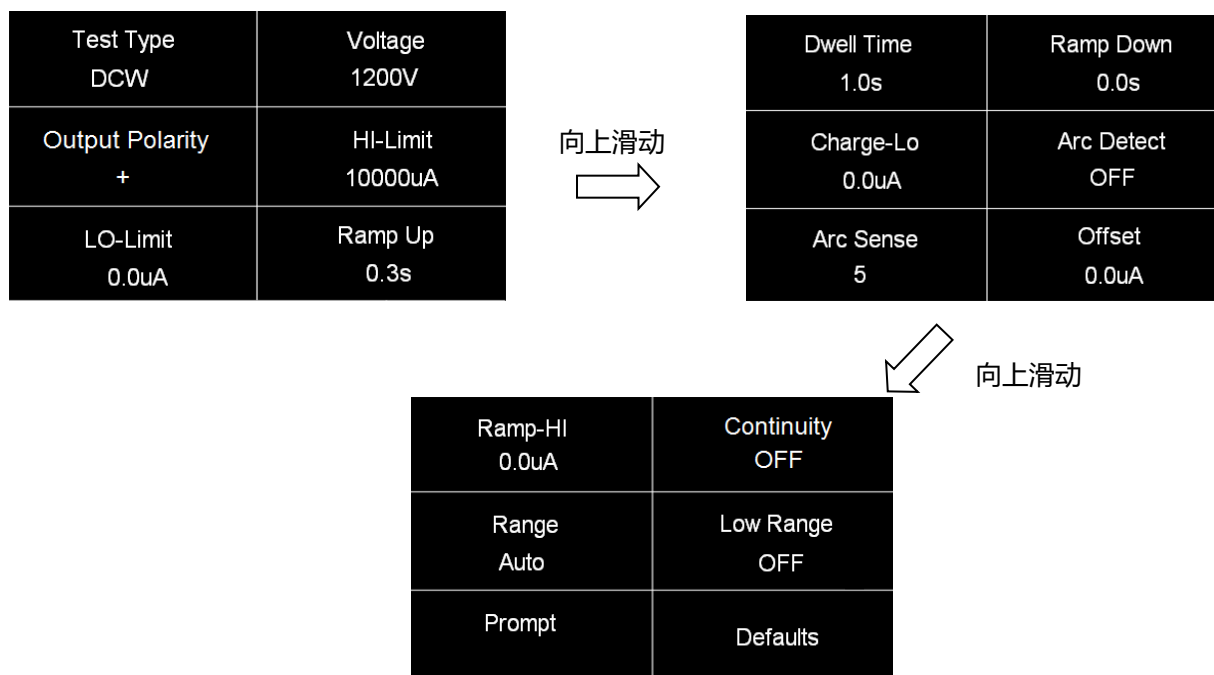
| Test Type DCW | Voltage 1200V |
|---|---|
| Output Polarity + | HI-Limit 10000uA |
| LO-Limit 0.0uA | Ramp Up 0.3s |

向上滑动

| Dwell Time 1.0s | Ramp Down 0.0s |
|---|---|
| Charge-Lo 0.0uA | Arc Detect OFF |
| Arc Sense 5 | Offset 0.0uA |

向上滑动

| Ramp-HI 0.0uA | Continuity OFF |
|---|---|
| Range Auto | Low Range OFF |
| Prompt | Defaults |